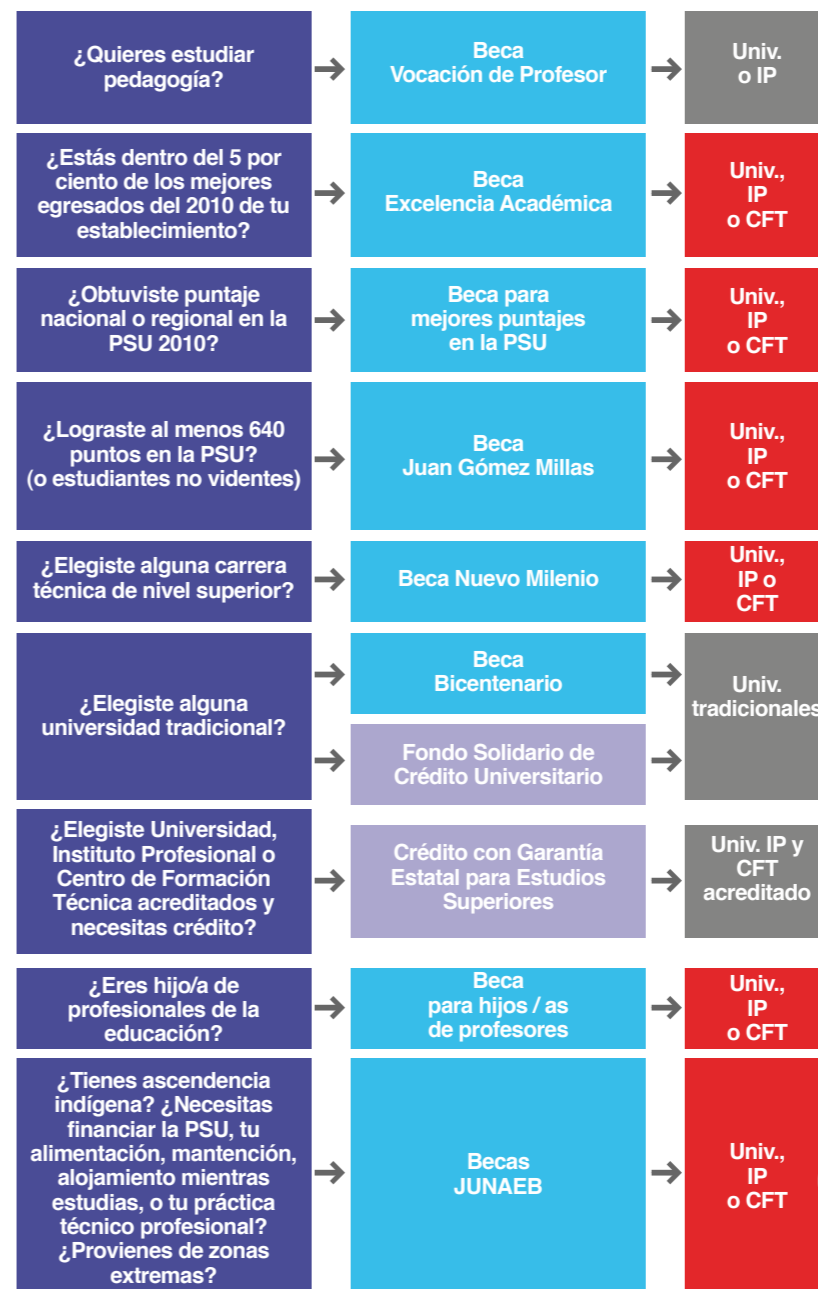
¿Quieres estudiar pedagogía?

Beca Vocación de Profesor

Univ. o IP

¿Estás dentro del 5 por ciento de los mejores egresados del 2010 de tu establecimiento?

Beca Excelencia Académica

Univ., IP o CFT

¿Obtuviste puntaje nacional o regional en la PSU 2010?

Beca para mejores puntajes en la PSU

Univ., IP o CFT

¿Lograste al menos 640 puntos en la PSU? (o estudiantes no videntes)

Beca Juan Gómez Millas

Univ., IP o CFT

¿Elegiste alguna carrera técnica de nivel superior?

Beca Nuevo Milenio

Univ., IP o CFT

¿Elegiste alguna universidad tradicional?

Beca Bicentenario

Fondo Solidario de Crédito Universitario

Univ. tradicionales

¿Elegiste Universidad, Instituto Profesional o Centro de Formación Técnica acreditados y necesitas crédito?

Crédito con Garantía Estatal para Estudios Superiores

Univ. IP y CFT acreditado

¿Eres hijo/a de profesionales de la educación?

Beca para hijos / as de profesores

Univ., IP o CFT

¿Tienes ascendencia indígena? ¿Necesitas financiar la PSU, tu alimentación, mantención, alojamiento mientras estudias, o tu práctica técnico profesional? ¿Provienes de zonas extremas?

Becas JUNAEB

Univ., IP o CFT